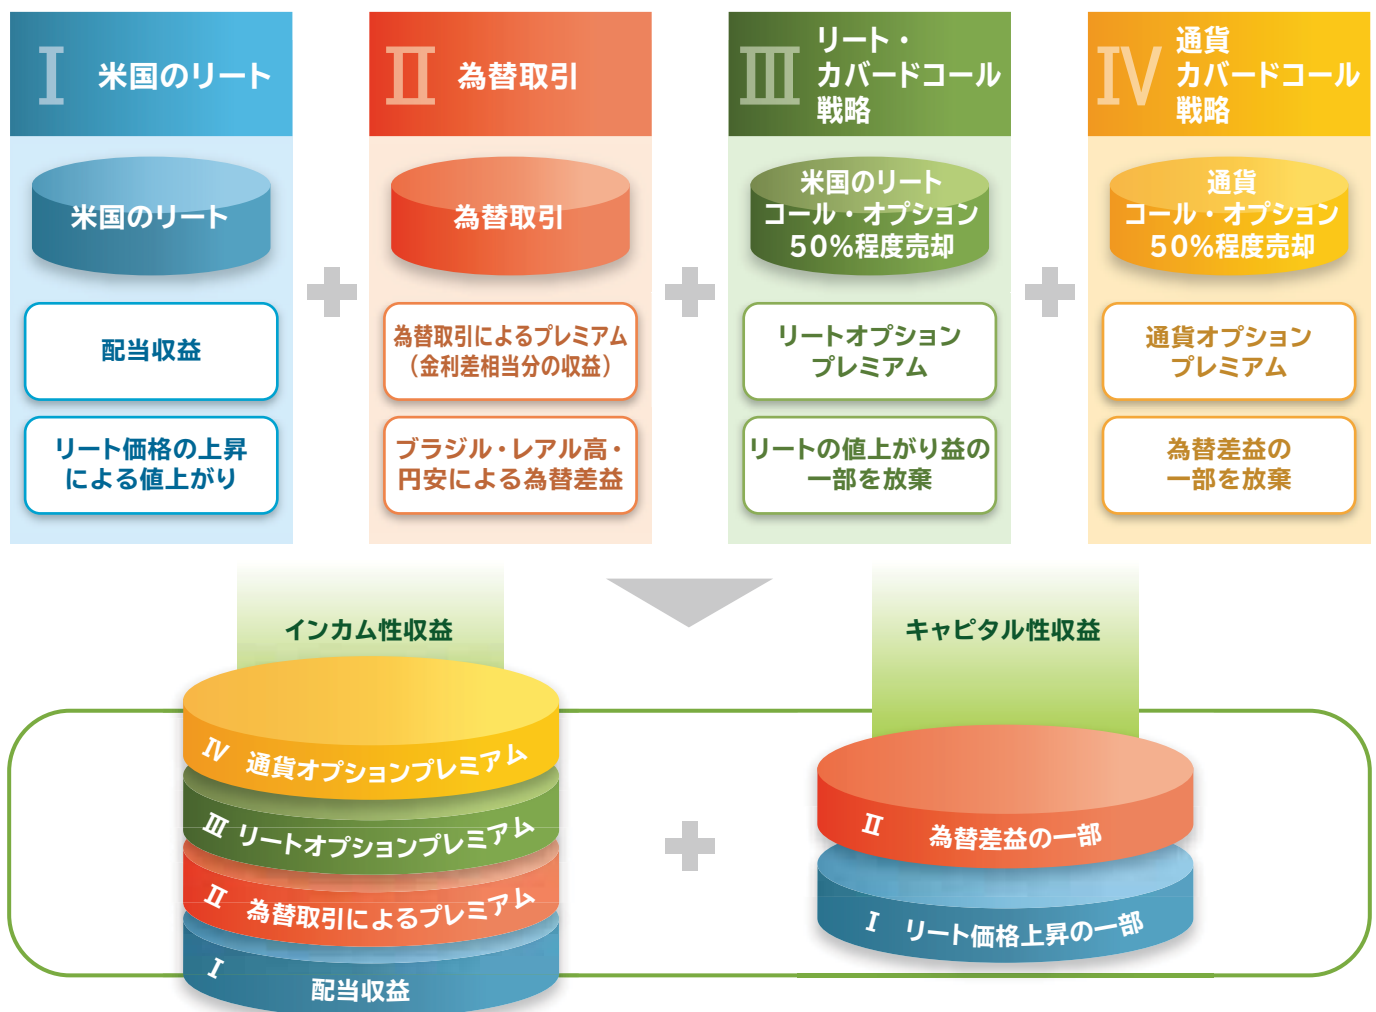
Ⅰ 米国のリート

米国のリート

配当収益

リート価格の上昇による値上がり

Ⅱ 為替取引

為替取引

為替取引によるプレミアム（金利差相当分の収益）

ブラジル・レアル高・円安による為替差益

Ⅲ リート・カバードコール戦略

米国のリート コール・オプション 50%程度売却

リートオプションプレミアム

リートの値上がり益の一部を放棄

Ⅳ 通貨カバードコール戦略

通貨 コール・オプション 50%程度売却

通貨オプションプレミアム

為替差益の一部を放棄

インカム性収益

Ⅳ 通貨オプションプレミアム

Ⅲ リートオプションプレミアム

Ⅱ 為替取引によるプレミアム

Ⅰ 配当収益

キャピタル性収益

Ⅱ 為替差益の一部

Ⅰ リート価格上昇の一部